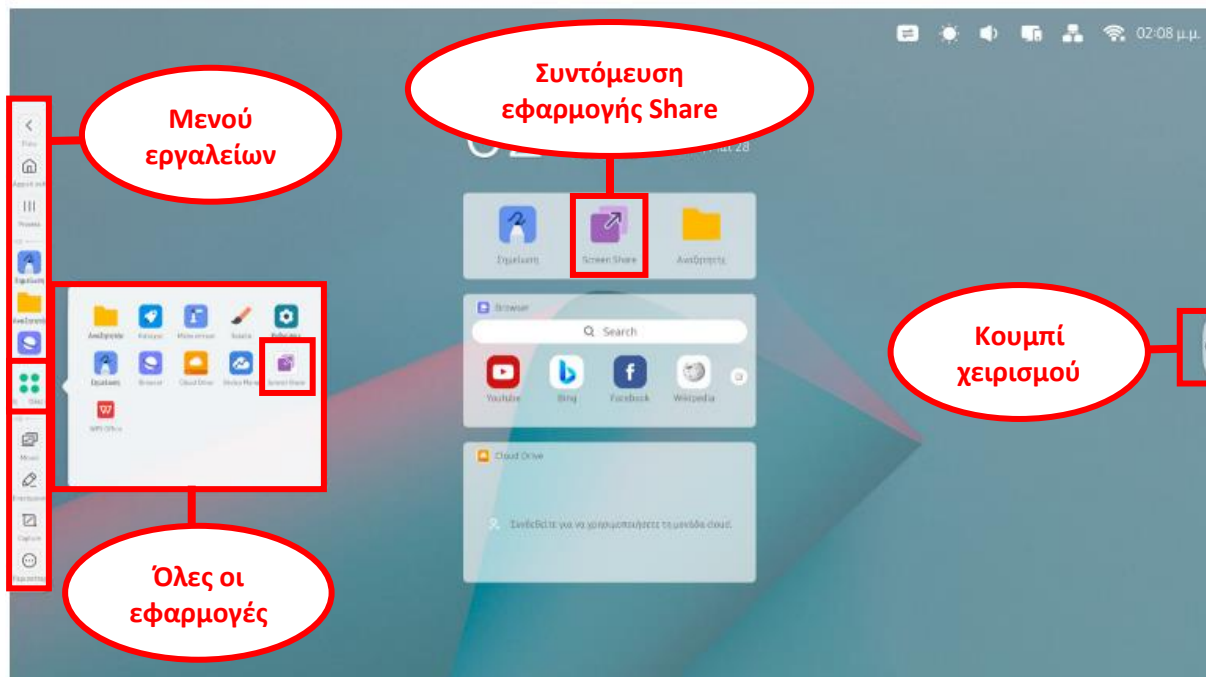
02:08 μ.μ.

Συντόμευση εφαρμογής Share

Μενού εργαλείων

Πίσω

Αρχική οθόνη

Πρόσφατα

Σημείωση

Αναζήτηση

Όλες

Μενού

Σχολιασμός

Capture

Περισσότερα

Σημείωση

Screen Share

Αναζήτηση

Browser

Search

Youtube

Bing

Facebook

Wikipedia

Cloud Drive

Συνδεθείτε για να χρησιμοποιήσετε τη μονάδα cloud.

Κουμπί χειρισμού

Αναζήτηση

Ρυθμίσεις

Σημείωση

Browser

Cloud Drive

Screen Share

WPS Office

Όλες οι εφαρμογές